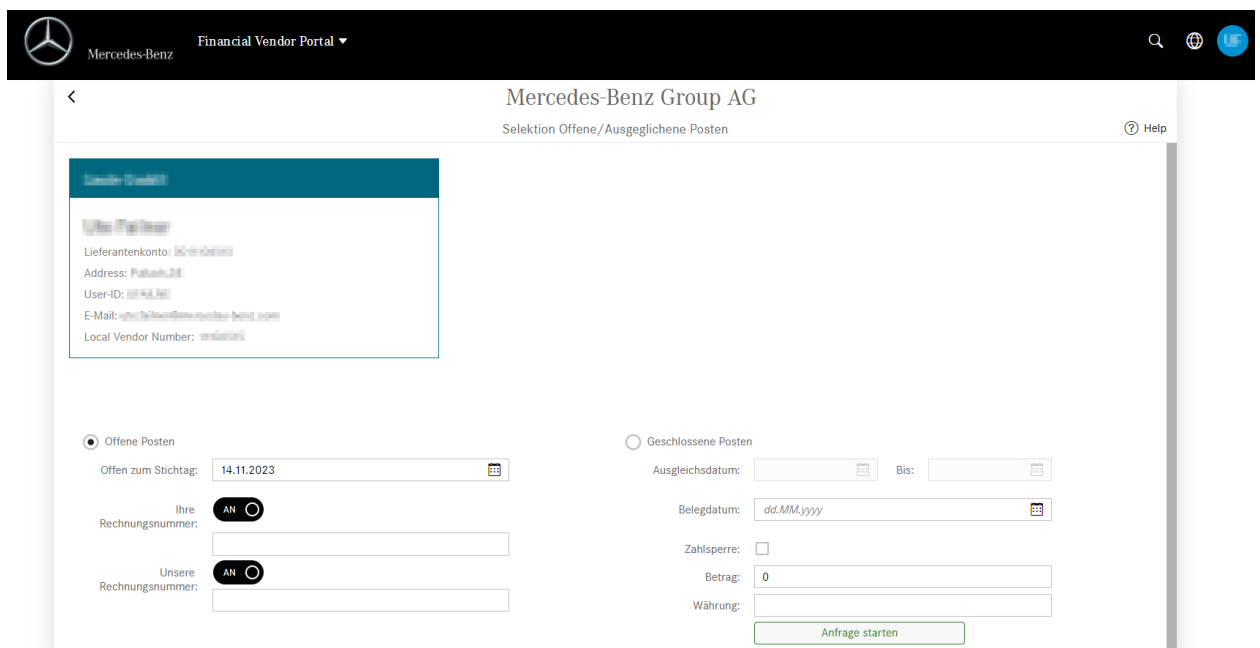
Mercedes-Benz Financial Vendor Portal ▾

UF

<

Mercedes-Benz Group AG

Selektion Offene/Ausgeglichene Posten

Help

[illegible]

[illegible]

Lieferantenkonto: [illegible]

Address: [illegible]

User-ID: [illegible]

E-Mail: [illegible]

Local Vendor Number: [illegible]

Offene Posten

Offen zum Stichtag: 14.11.2023

Ihre Rechnungsnummer: AN

Unsere Rechnungsnummer: AN

Geschlossene Posten

Ausgleichsdatum:

Bis:

Belegdatum: dd.MM.yyyy

Zahlsperre:

Betrag: 0

Währung:

Anfrage starten